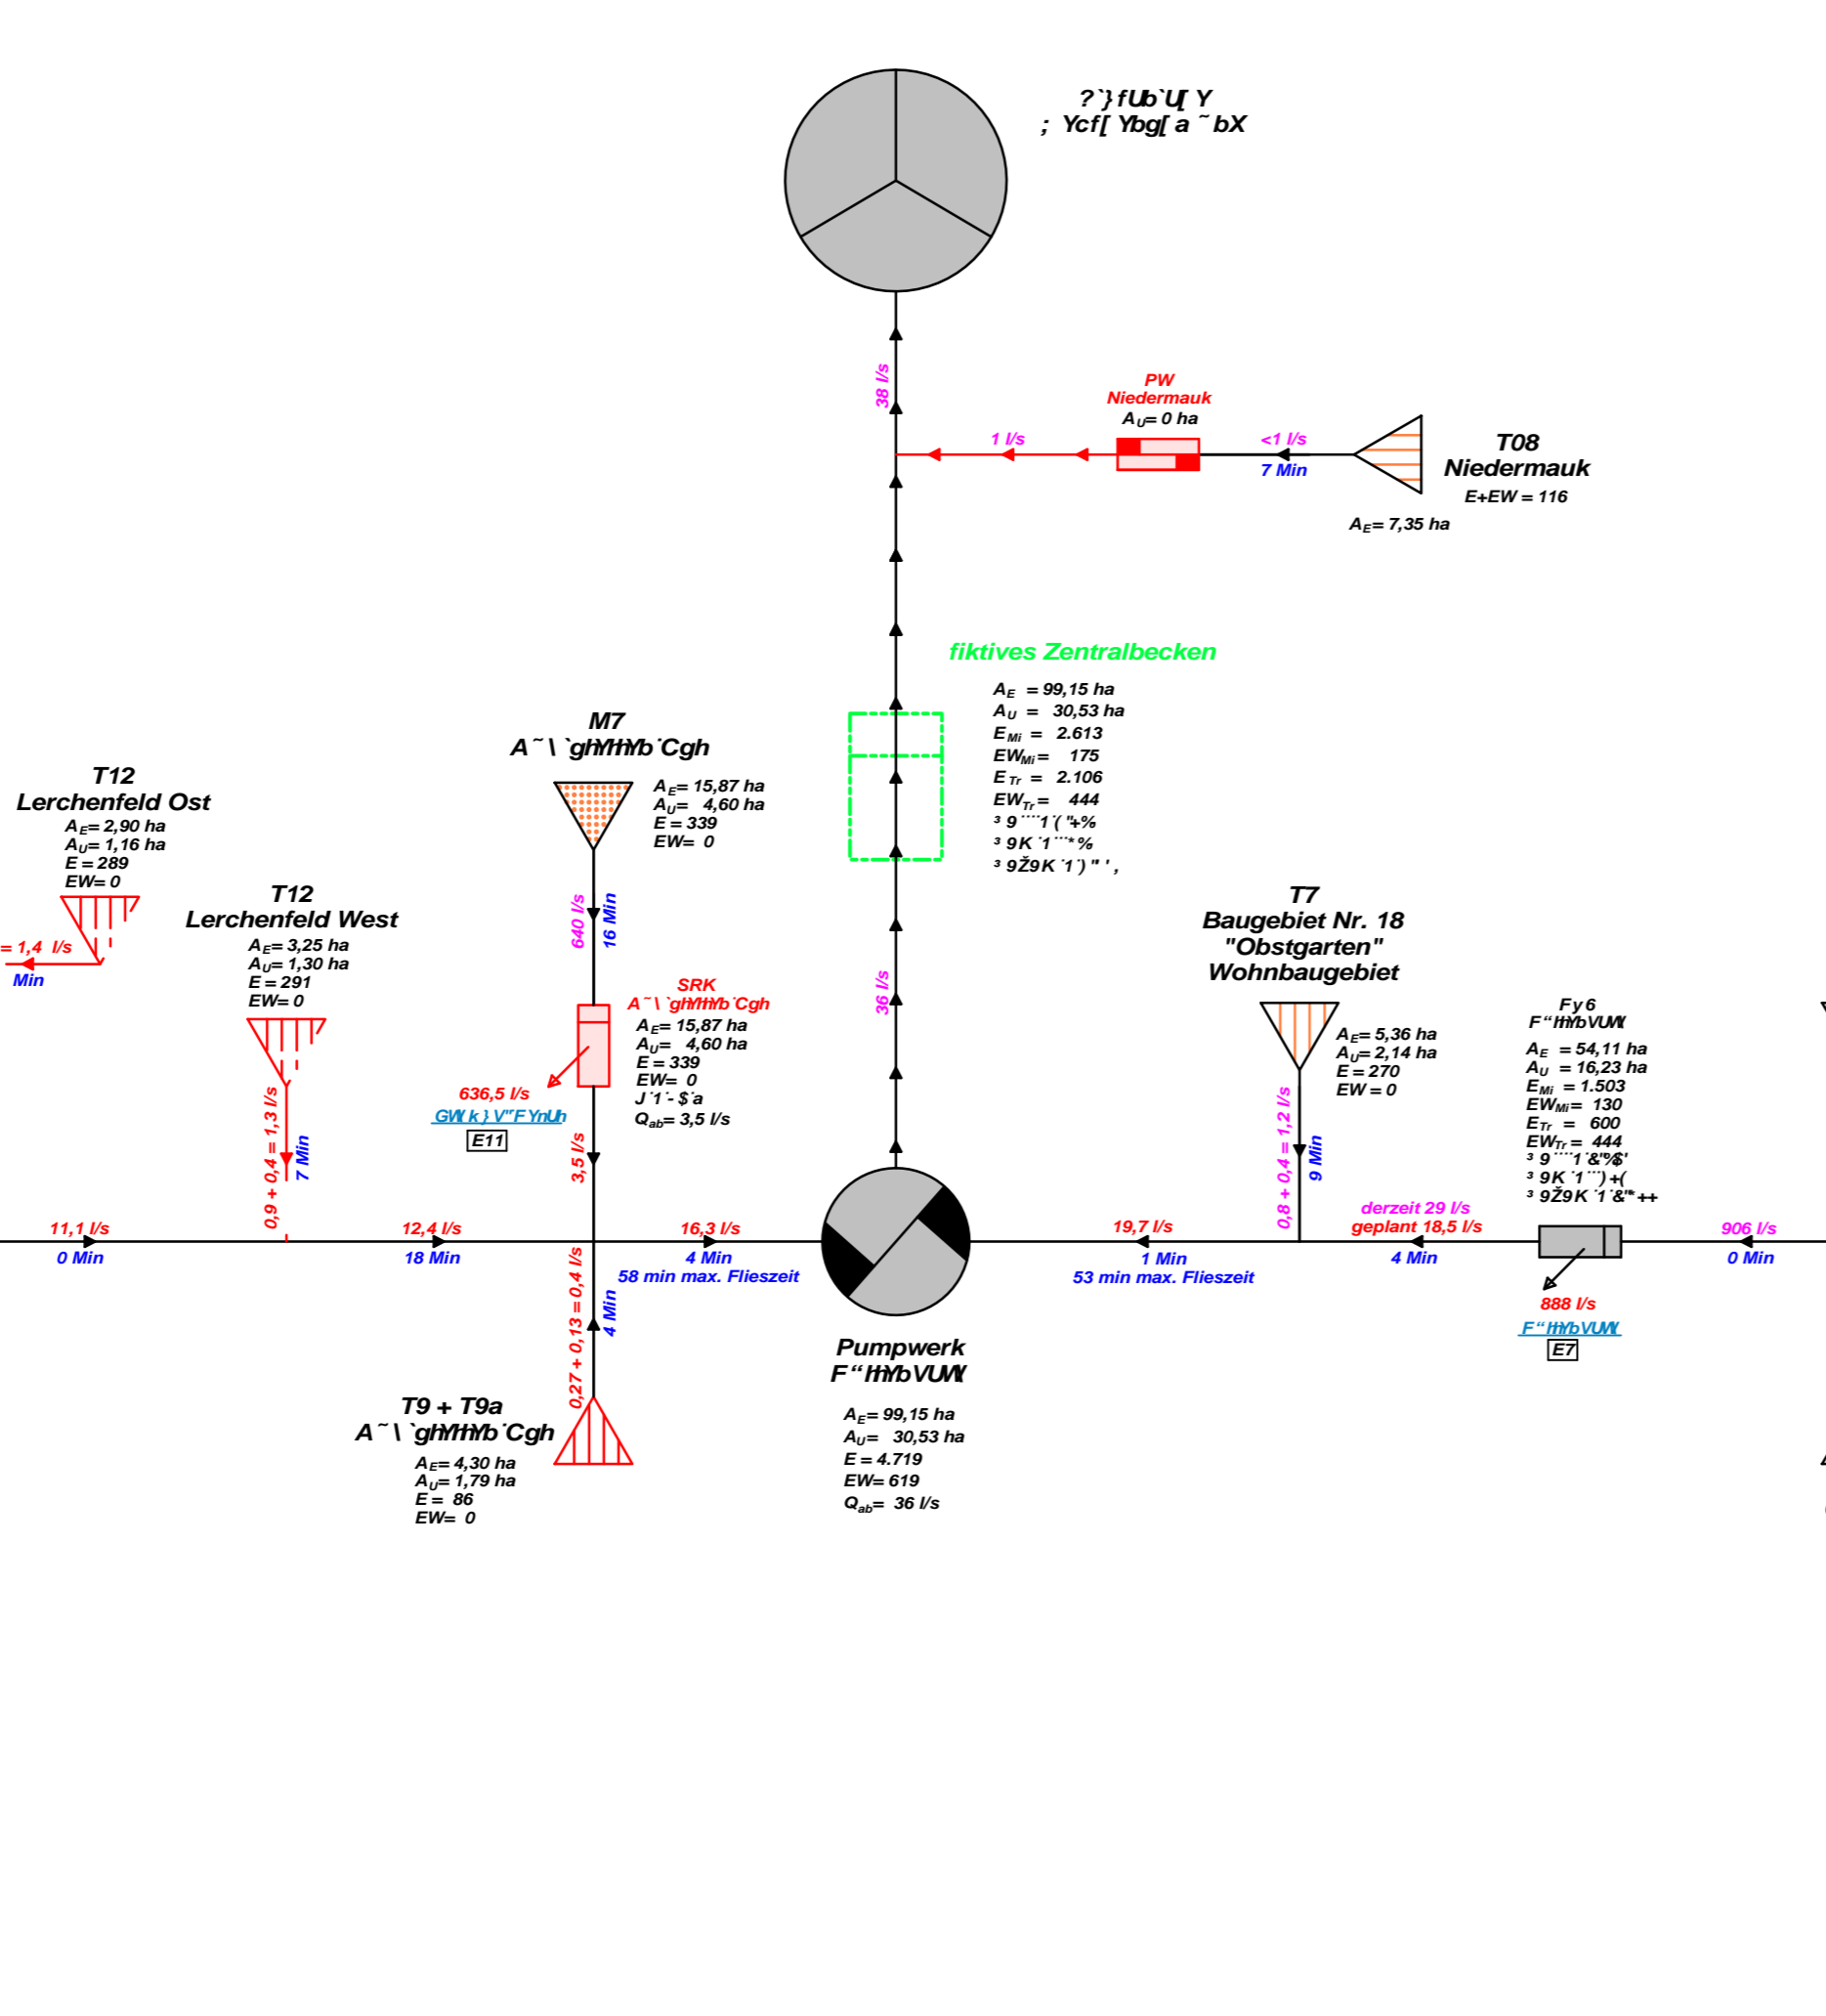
?`}fUb`U[ Y
; Ycf[ Ybg[ a ˜bX

PW
Niedermauk
$A_U$= 0 ha

1 l/s
<1 l/s
7 Min

T08
Niedermauk
E+EW = 116
$A_E$= 7,35 ha

38 l/s

fiktives Zentralbecken
$A_E$ = 99,15 ha
$A_U$ = 30,53 ha
$E_{Mi}$ = 2.613
$EW_{Mi}$ = 175
$E_{Tr}$ = 2.106
$EW_{Tr}$ = 444
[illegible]
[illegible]
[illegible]

M7
A˜\ `gHYHYb`Cgh
$A_E$= 15,87 ha
$A_U$= 4,60 ha
E = 339
EW= 0

T12
Lerchenfeld Ost
$A_E$= 2,90 ha
$A_U$= 1,16 ha
E = 289
EW= 0

= 1,4 l/s
Min

T12
Lerchenfeld West
$A_E$= 3,25 ha
$A_U$= 1,30 ha
E = 291
EW= 0

640 l/s
16 Min

SRK
A˜\ `gHYHYb`Cgh
$A_E$= 15,87 ha
$A_U$= 4,60 ha
E = 339
EW= 0
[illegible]
$Q_{ab}$= 3,5 l/s

636,5 l/s
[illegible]
E11

36 l/s

T7
Baugebiet Nr. 18
"Obstgarten"
Wohnbaugebiet
$A_E$= 5,36 ha
$A_U$= 2,14 ha
E = 270
EW = 0

Fy6
F"HYbVUY
$A_E$ = 54,11 ha
$A_U$ = 16,23 ha
$E_{Mi}$ = 1.503
$EW_{Mi}$ = 130
$E_{Tr}$ = 600
$EW_{Tr}$ = 444
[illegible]
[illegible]
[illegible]

0,9 + 0,4 = 1,3 l/s
7 Min
3,5 l/s
0,8 + 0,4 = 1,2 l/s
9 Min

11,1 l/s
0 Min
12,4 l/s
18 Min
16,3 l/s
4 Min
58 min max. Fliesszeit
19,7 l/s
1 Min
53 min max. Fliesszeit
derzeit 29 l/s
geplant 18,5 l/s
4 Min
906 l/s
0 Min

888 l/s
F"HYbVUY
E7

0,27 + 0,13 = 0,4 l/s
4 Min

Pumpwerk
F"HYbVUY
$A_E$= 99,15 ha
$A_U$= 30,53 ha
E = 4.719
EW= 619
$Q_{ab}$= 36 l/s

T9 + T9a
A˜\ `gHYHYb`Cgh
$A_E$= 4,30 ha
$A_U$= 1,79 ha
E = 86
EW= 0